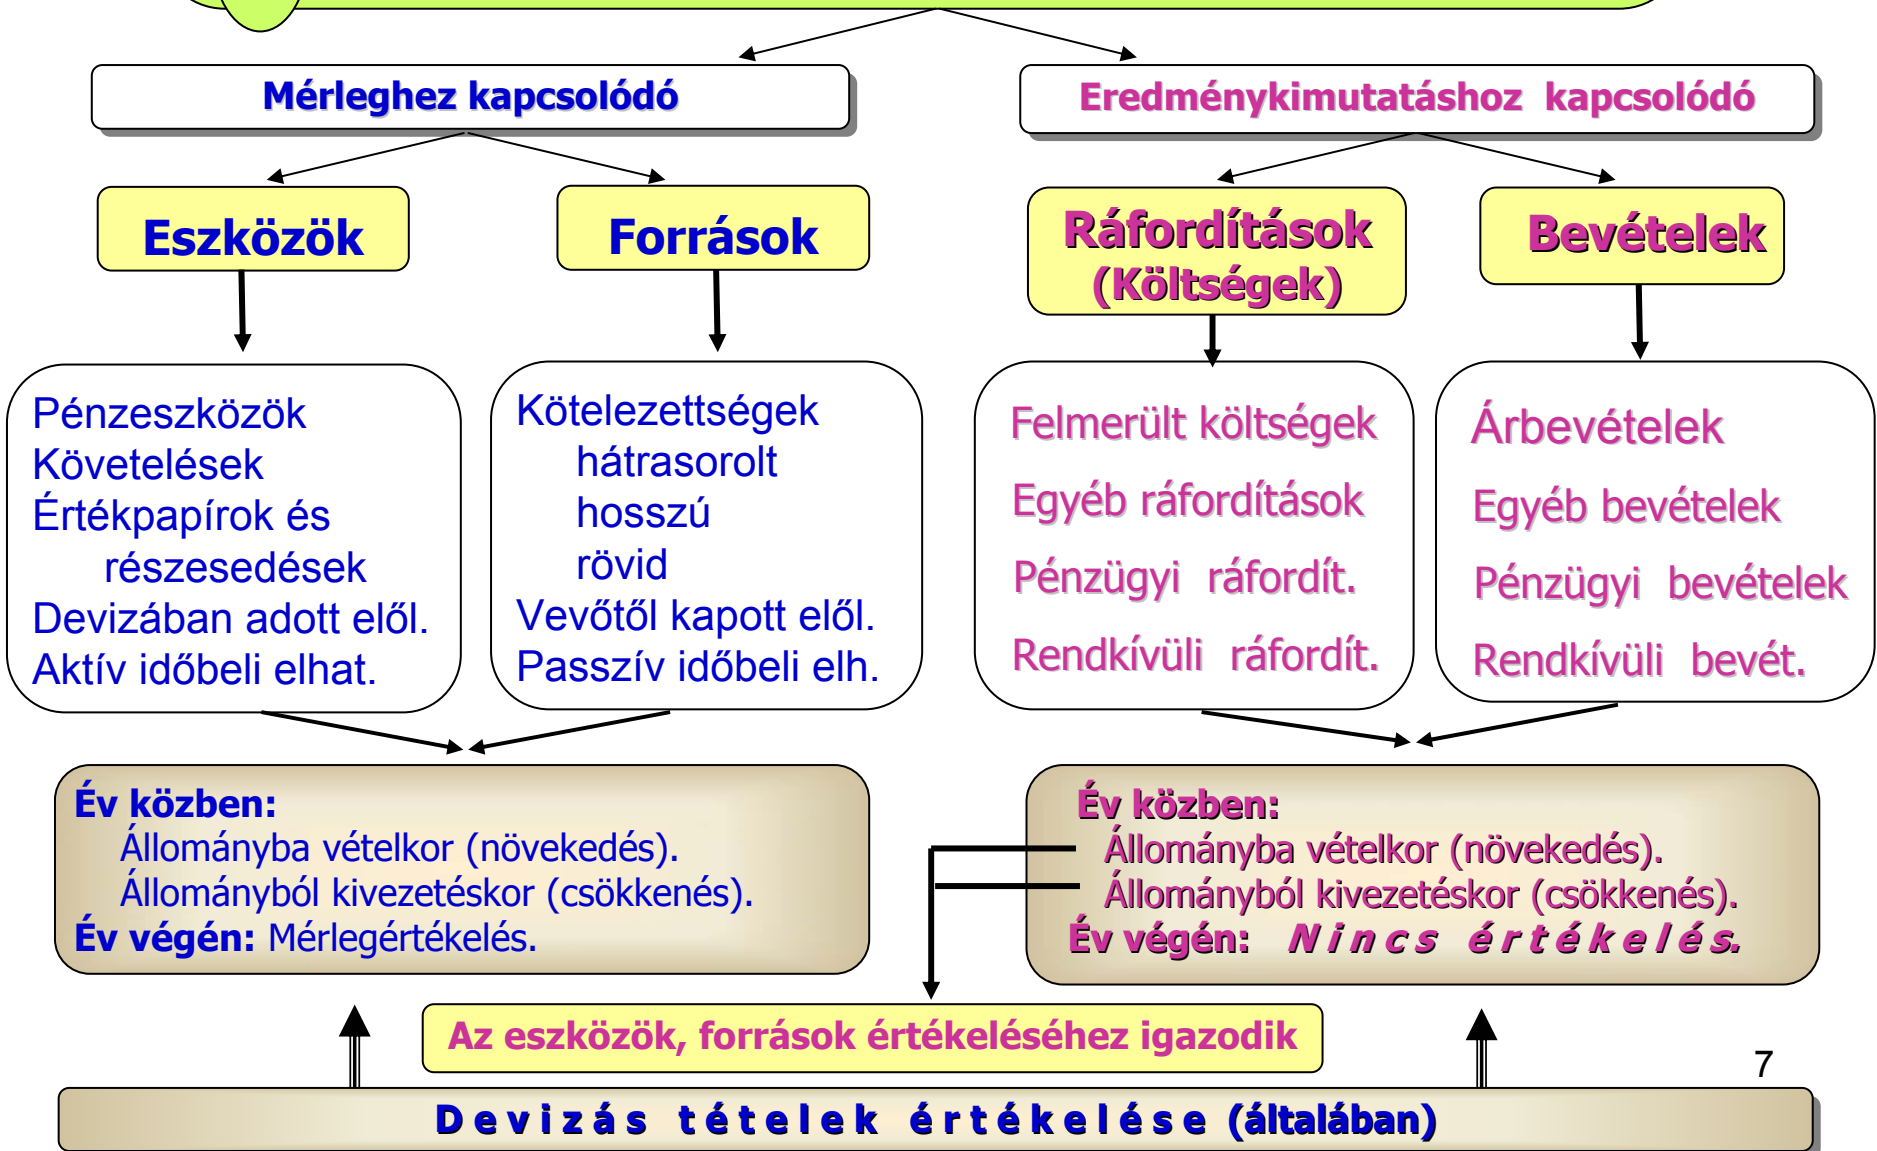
Mérleghez kapcsolódó

Eredménykimutatáshoz kapcsolódó

Eszközök

Források

Ráfordítások (Költségek)

Bevételek

Pénzeszközök
Követelések
Értékpapírok és részesedések
Devizában adott elől.
Aktív időbeli elhat.

Kötelezettségek
hátrasorolt
hosszú
rövid
Vevőtől kapott elől.
Passzív időbeli elh.

Felmerült költségek
Egyéb ráfordítások
Pénzügyi ráfordít.
Rendkívüli ráfordít.

Árbevételek
Egyéb bevételek
Pénzügyi bevételek
Rendkívüli bevét.

Év közben:
Állományba vételkor (növekedés).
Állományból kivezetéskor (csökkenés).
Év végén: Mérlegértékelés.

Év közben:
Állományba vételkor (növekedés).
Állományból kivezetéskor (csökkenés).
Év végén: Nincs értékelés.

Az eszközök, források értékeléséhez igazodik

7

Devizás tételek értékelése (általában)